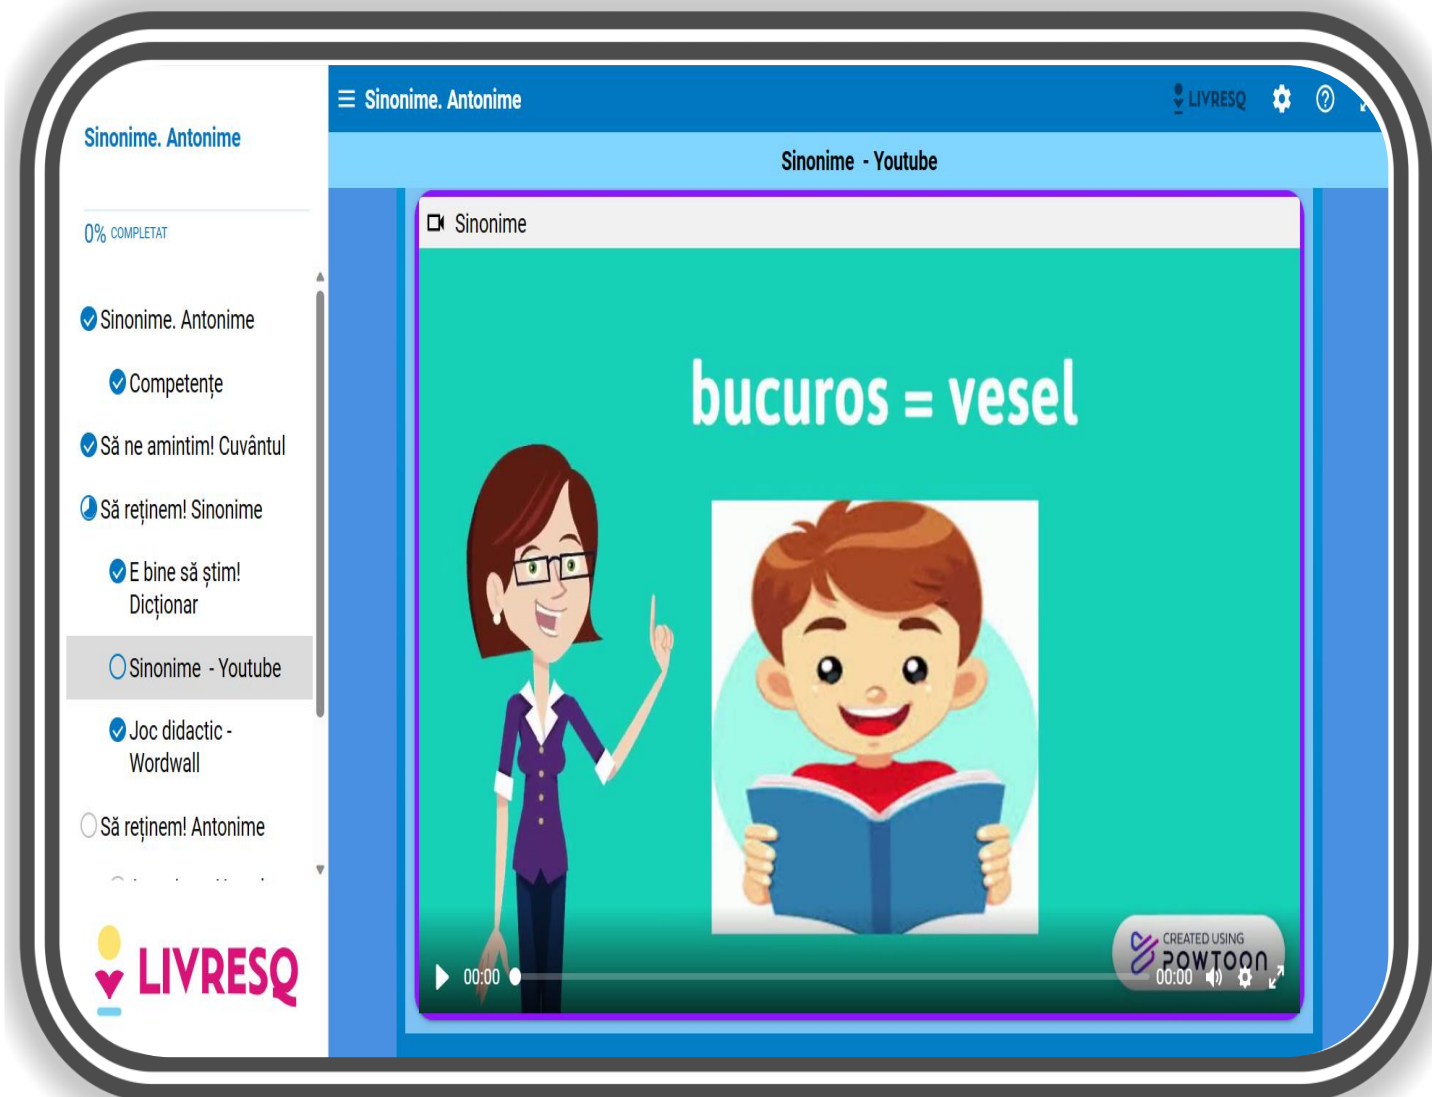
Sinonime. Antonime

0% COMPLETAT

Sinonime. Antonime

Competențe

Să ne amintim! Cuvântul

Să reținem! Sinonime

E bine să știm! Dicționar

Sinonime - Youtube

Joc didactic - Wordwall

Să reținem! Antonime

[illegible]

LIVRESQ

≡ Sinonime. Antonime

LIVRESQ

Sinonime - Youtube

Sinonime

bucuros = vesel

CREATED USING POWTOON

00:00

00:00